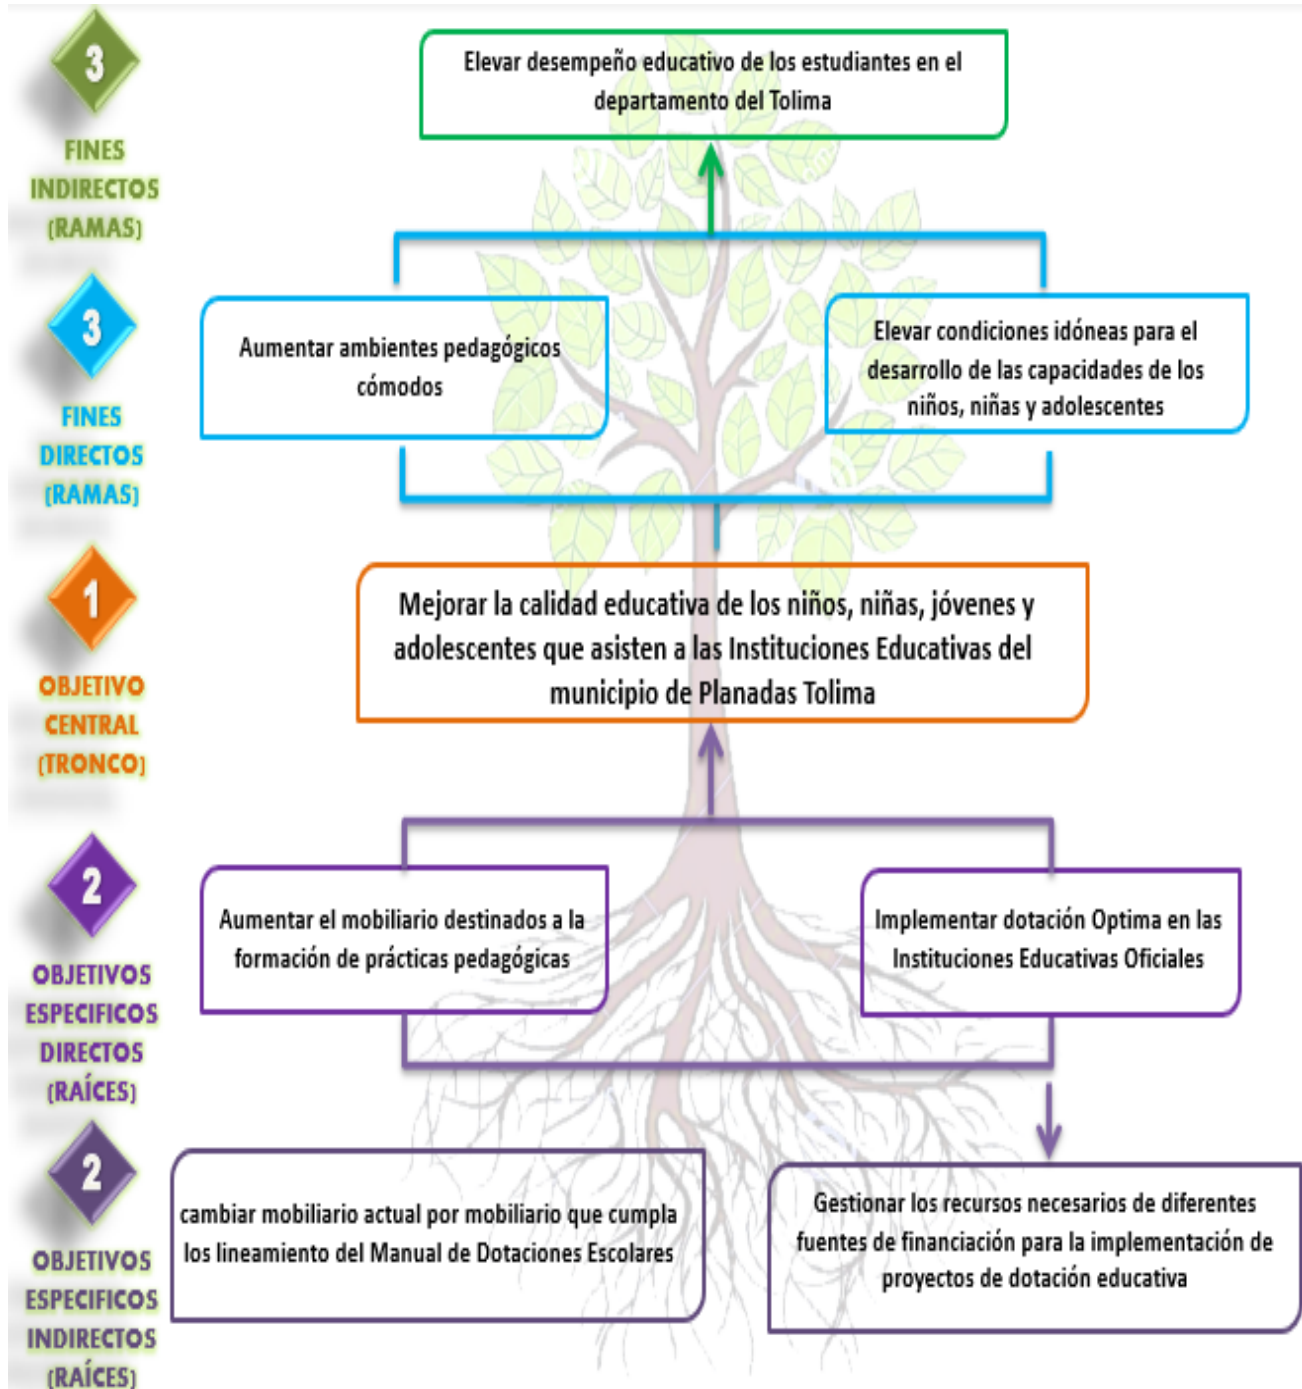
3

FINES INDIRECTOS (RAMAS)

Elevar desempeño educativo de los estudiantes en el departamento del Tolima

3

FINES DIRECTOS (RAMAS)

Aumentar ambientes pedagógicos cómodos

Elevar condiciones idóneas para el desarrollo de las capacidades de los niños, niñas y adolescentes

1

OBJETIVO CENTRAL (TRONCO)

Mejorar la calidad educativa de los niños, niñas, jóvenes y adolescentes que asisten a las Instituciones Educativas del municipio de Planadas Tolima

2

OBJETIVOS ESPECIFICOS DIRECTOS (RAÍCES)

Aumentar el mobiliario destinados a la formación de prácticas pedagógicas

Implementar dotación Optima en las Instituciones Educativas Oficiales

2

OBJETIVOS ESPECIFICOS INDIRECTOS (RAÍCES)

cambiar mobiliario actual por mobiliario que cumpla los lineamiento del Manual de Dotaciones Escolares

Gestionar los recursos necesarios de diferentes fuentes de financiación para la implementación de proyectos de dotación educativa